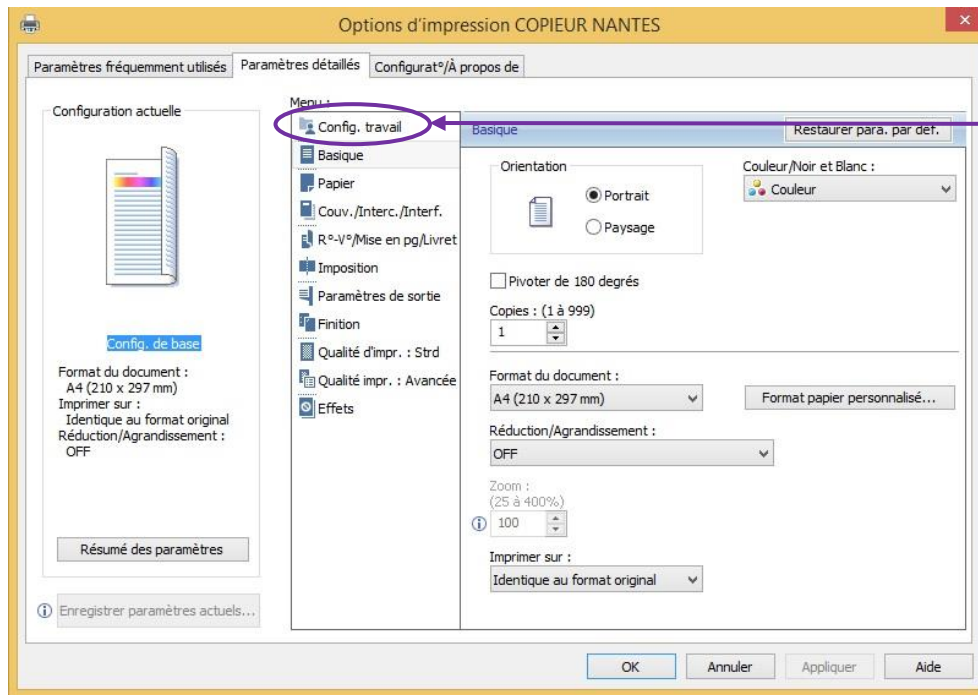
Options d'impression COPIEUR NANTES

Paramètres fréquemment utilisés
Paramètres détaillés
Configurat°/À propos de

Configuration actuelle

Config. de base

Format du document :
A4 (210 x 297 mm)
Imprimer sur :
Identique au format original
Réduction/Agrandissement :
OFF

Résumé des paramètres

Enregistrer paramètres actuels...

Menu :
Config. travail
Basique
Papier
Couv./Interc./Interf.
R°-V°/Mise en pg/Livret
Imposition
Paramètres de sortie
Finition
Qualité d'impr. : Strd
Qualité impr. : Avancée
Effets

Basique
Restaurer para. par déf.

Orientation
Portrait
Paysage

Couleur/Noir et Blanc :
Couleur

Pivoter de 180 degrés

Copies : (1 à 999)
1

Format du document :
A4 (210 x 297 mm)
Format papier personnalisé...

Réduction/Agrandissement :
OFF

Zoom :
(25 à 400%)
100

Imprimer sur :
Identique au format original

OK
Annuler
Appliquer
Aide